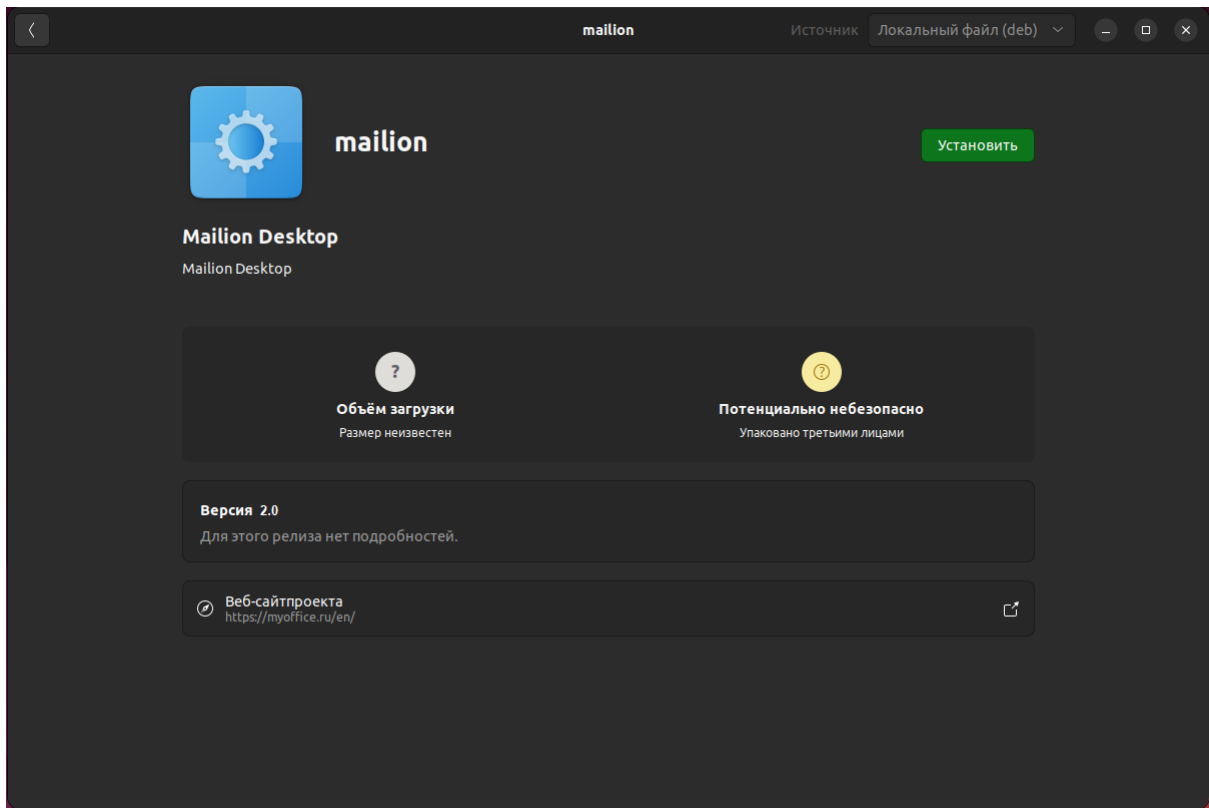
mailion

Источник Локальный файл (deb)

mailion

Установить

Mailion Desktop

Mailion Desktop

?

Объём загрузки

Размер неизвестен

Потенциально небезопасно

Упаковано третьими лицами

Версия 2.0

Для этого релиза нет подробностей.

Веб-сайтпроекта
https://myoffice.ru/en/